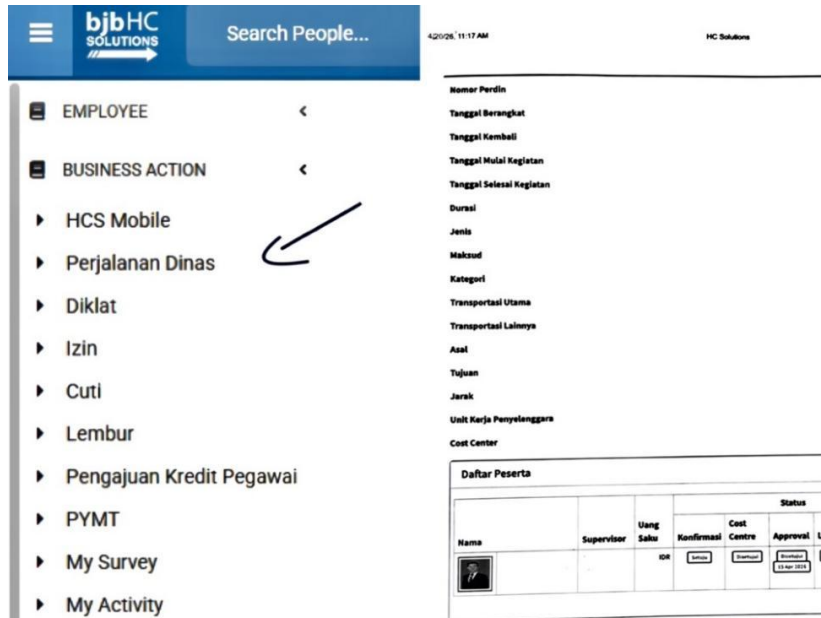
bjbHC SOLUTIONS

Search People...

EMPLOYEE

BUSINESS ACTION

HCS Mobile

Perjalanan Dinas

Diklat

Izin

Cuti

Lembur

Pengajuan Kredit Pegawai

PYMT

My Survey

My Activity

4/20/26, 11:17 AM

HC Solutions

Nomor Perdin

Tanggal Berangkat

Tanggal Kembali

Tanggal Mulai Kegiatan

Tanggal Selesai Kegiatan

Durasi

Jenis

Maksud

Kategori

Transportasi Utama

Transportasi Lainnya

Asal

Tujuan

Jarak

Unit Kerja Penyelenggara

Cost Center

Daftar Peserta

| Nama | Supervisor | Uang Saku | Status Konfirmasi | Status Cost Centre | Status Approval |
|---|---|---|---|---|---|
| | | IDR | Setuju | Disetujui | Disetujui 15 Apr 2026 |